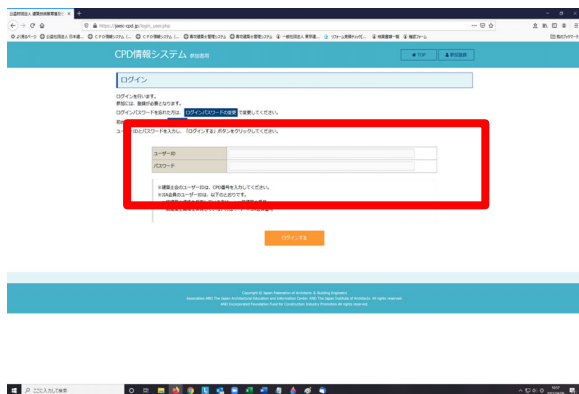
CPD情報システム 参加者用

TOP

ログイン

ログインを行います。
参加には、登録が必要となります。
ログインパスワードを忘れた方は ログインパスワードの変更 で変更してください。

ユーザーIDとパスワードを入力し、「ログインする」ボタンをクリックしてください。

| ユーザーID | |
|---|---|
| パスワード | |

※建築士会のユーザーIDは、CPD番号を入力してください。
※JIA会員のユーザーIDは、以下のとおりです。

ログインする

Copyright © Japan Federation of Architects & Building Engineers

ここに入力して検索